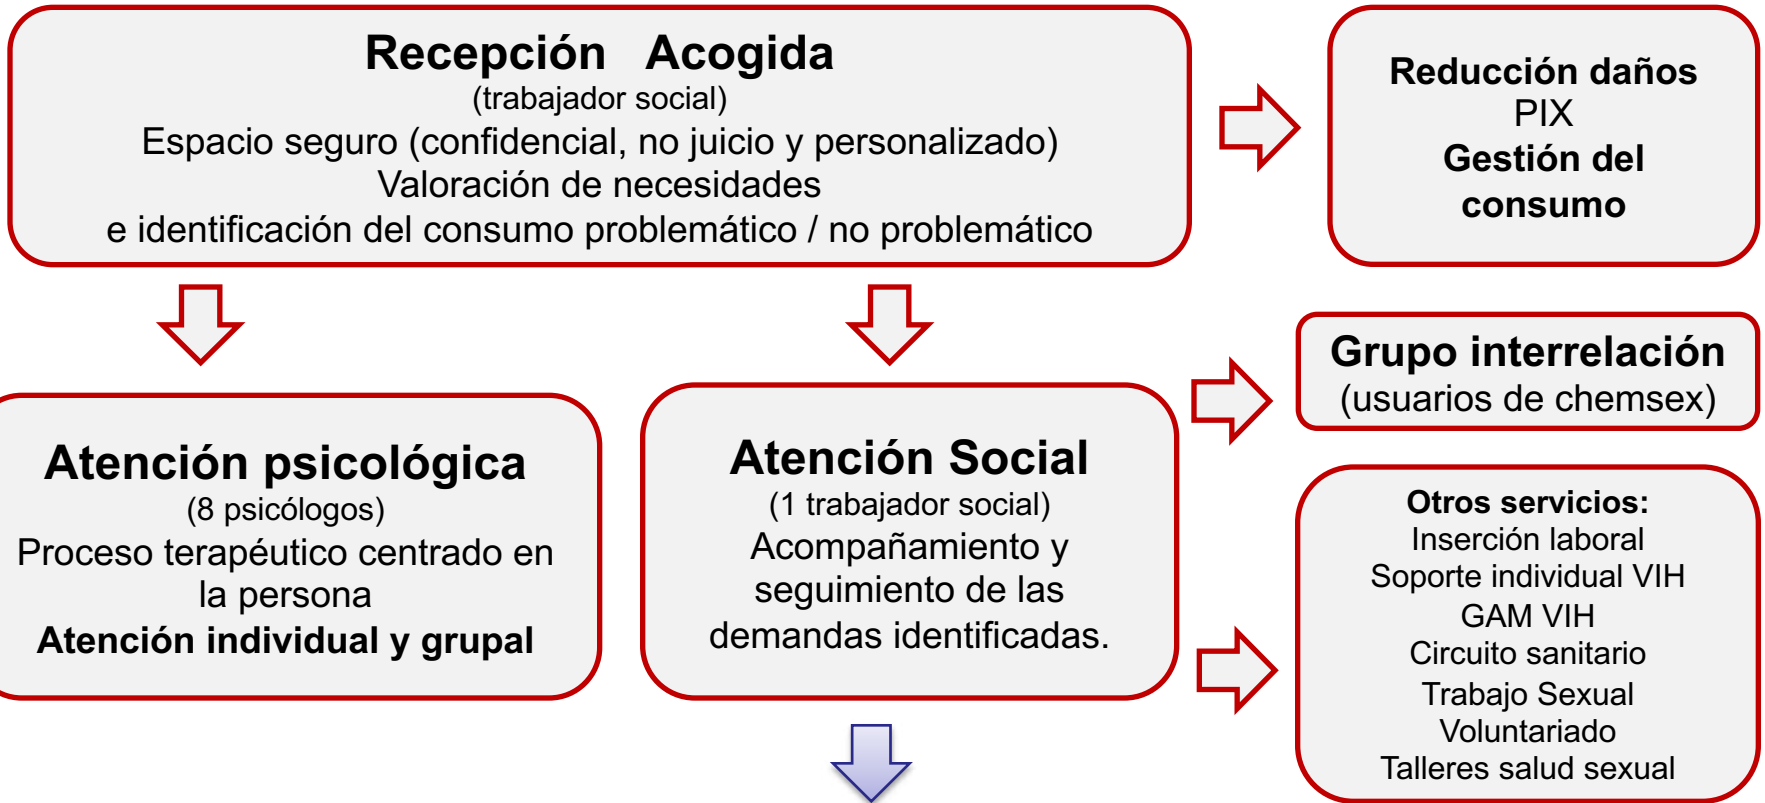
Recepción Acogida
(trabajador social)
Espacio seguro (confidencial, no juicio y personalizado)
Valoración de necesidades
e identificación del consumo problemático / no problemático

Reducción daños
PIX
Gestión del consumo

Grupo interrelación
(usuarios de chemsex)

Atención psicológica
(8 psicólogos)
Proceso terapéutico centrado en la persona
Atención individual y grupal

Atención Social
(1 trabajador social)
Acompañamiento y seguimiento de las demandas identificadas.

Otros servicios:
Inserción laboral
Soporte individual VIH
GAM VIH
Circuito sanitario
Trabajo Sexual
Voluntariado
Talleres salud sexual